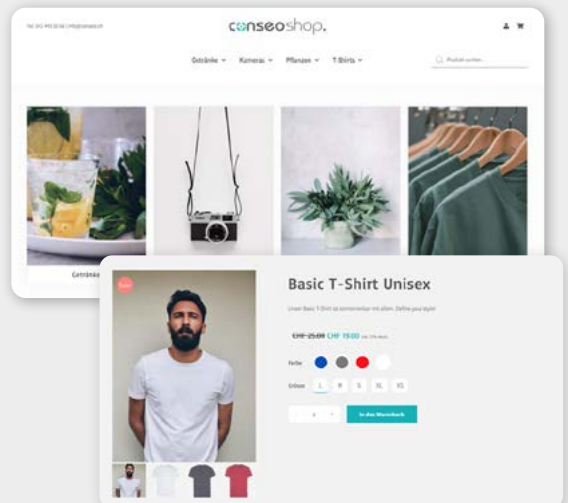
Tel. 012 345 67 89 | info@conseo.ch

conseoshop.

Getränke ⌄ Kameras ⌄ Pflanzen ⌄ T-Shirts ⌄

Produkt suchen...

Getränke

Sale

Basic T-Shirt Unisex

Unser Basic T-Shirt ist kombinierbar mit allem. Define your style!

CHF 25.00 CHF 19.00 inkl. MwSt.

Farbe

Grösse L M S XL XS

- 1 +

In den Warenkorb